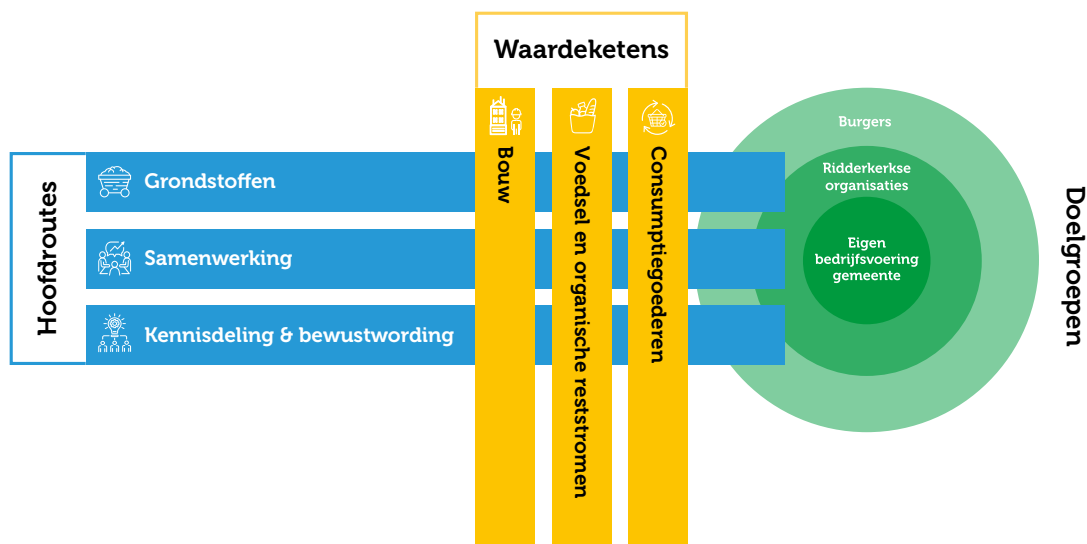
Waardeketens

Hoofdroutes

Grondstoffen

Samenwerking

Kennisdeling & bewustwording

Bouw

Voedsel en organische reststromen

Consumptiegoederen

Burgers

Ridderkerkse organisaties

Eigen bedrijfsvoering gemeente

Doelgroepen